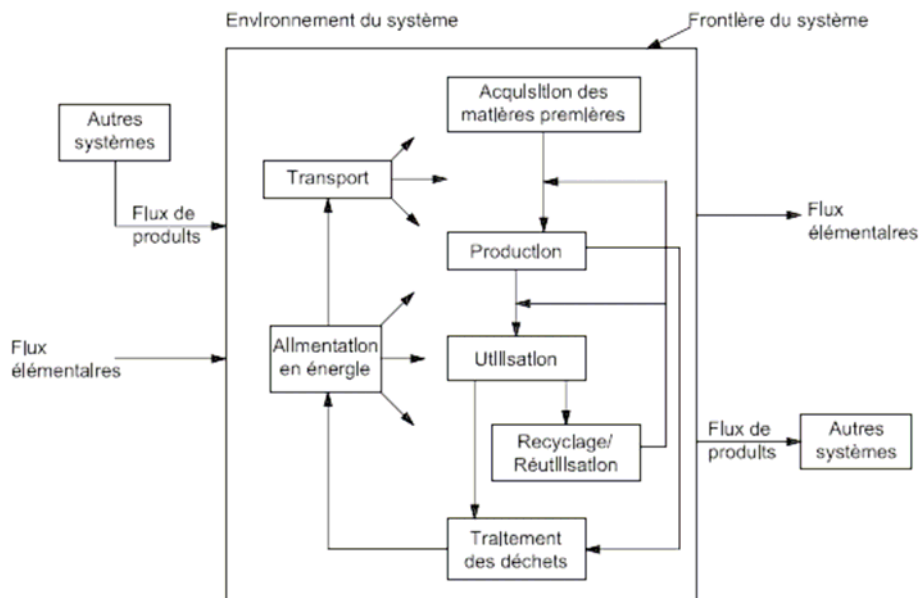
Environnement du système

Frontière du système

Autres systèmes

Flux de produits

Flux élémentaires

Transport

Acquisition des matières premières

Production

Alimentation en énergie

Utilisation

Recyclage/ Réutilisation

Traitement des déchets

Flux élémentaires

Flux de produits

Autres systèmes